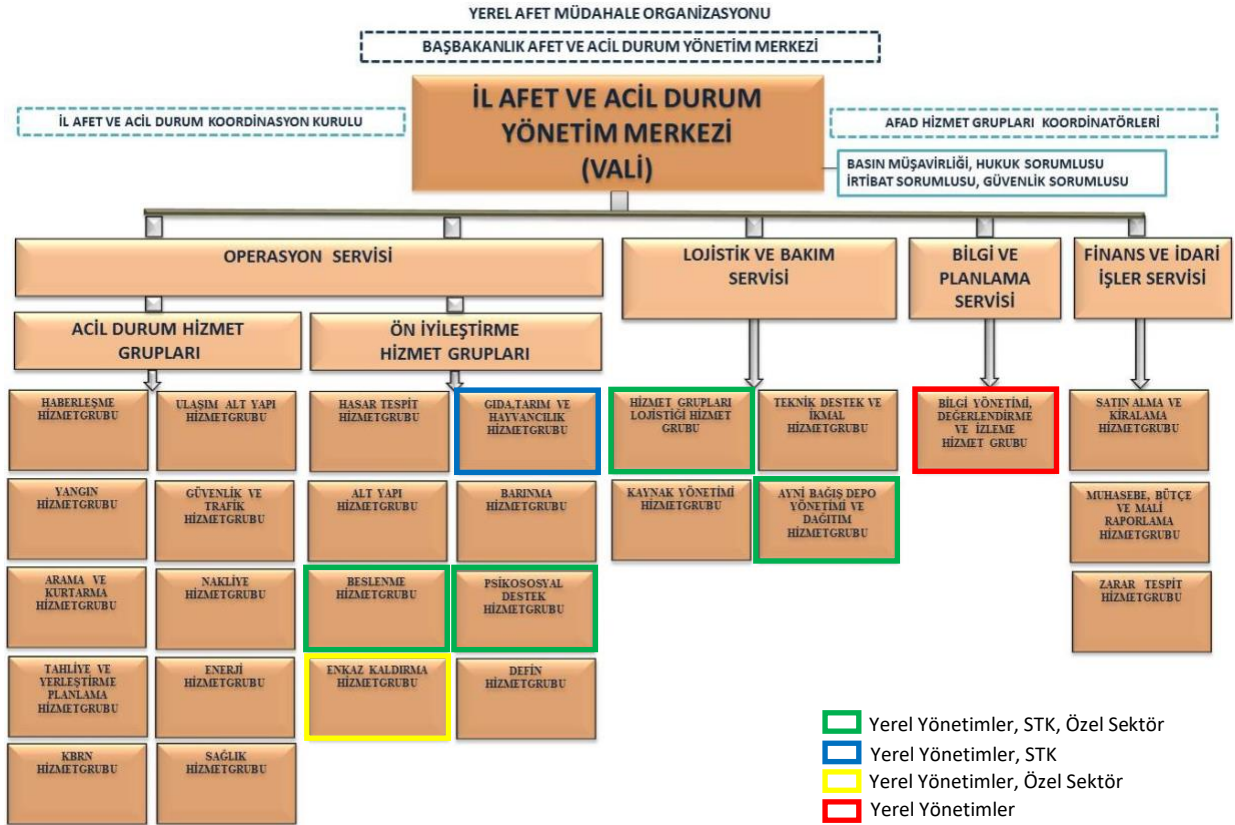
YEREL AFET MÜDAHALE ORGANİZASYONU

BAŞBAKANLIK AFET VE ACİL DURUM YÖNETİM MERKEZİ

İL AFET VE ACİL DURUM KOORDİNASYON KURULU

İL AFET VE ACİL DURUM YÖNETİM MERKEZİ (VALİ)

AFAD HİZMET GRUPLARI KOORDİNATÖRLERİ

BASIN MÜŞAVİRLİĞİ, HUKUK SORUMLUSU İRTİBAT SORUMLUSU, GÜVENLİK SORUMLUSU

OPERASYON SERVİSİ

LOJİSTİK VE BAKIM SERVİSİ

BİLGİ VE PLANLAMA SERVİSİ

FİNANS VE İDARİ İŞLER SERVİSİ

ACİL DURUM HİZMET GRUPLARI

ÖN İYİLEŞTİRME HİZMET GRUPLARI

HABERLEŞME HİZMETGRUBU

ULAŞIM ALT YAPI HİZMETGRUBU

YANGIN HİZMETGRUBU

GÜVENLİK VE TRAFİK HİZMETGRUBU

ARAMA VE KURTARMA HİZMETGRUBU

NAKLİYE HİZMETGRUBU

TAHLİYE VE YERLEŞTİRME PLANLAMA HİZMETGRUBU

ENERJİ HİZMETGRUBU

KBRN HİZMETGRUBU

SAĞLIK HİZMETGRUBU

HASAR TESPİT HİZMETGRUBU

GIDA,TARIM VE HAYVANCILIK HİZMETGRUBU

ALT YAPI HİZMETGRUBU

BARINMA HİZMETGRUBU

BESLENME HİZMETGRUBU

PSİKOSOSYAL DESTEK HİZMETGRUBU

ENKAZ KALDIRMA HİZMETGRUBU

DEFİN HİZMETGRUBU

HİZMET GRUPLARI LOJİSTİĞİ HİZMET GRUBU

TEKNİK DESTEK VE İKMAL HİZMETGRUBU

KAYNAK YÖNETİMİ HİZMETGRUBU

AYNİ BAĞIŞ DEPO YÖNETİMİ VE DAĞITIM HİZMETGRUBU

BİLGİ YÖNETİMİ, DEĞERLENDİRME VE İZLEME HİZMET GRUBU

SATIN ALMA VE KİRALAMA HİZMETGRUBU

MUHASEBE, BÜTÇE VE MALİ RAPORLAMA HİZMETGRUBU

ZARAR TESPİT HİZMETGRUBU

Yerel Yönetimler, STK, Özel Sektör
Yerel Yönetimler, STK
Yerel Yönetimler, Özel Sektör
Yerel Yönetimler